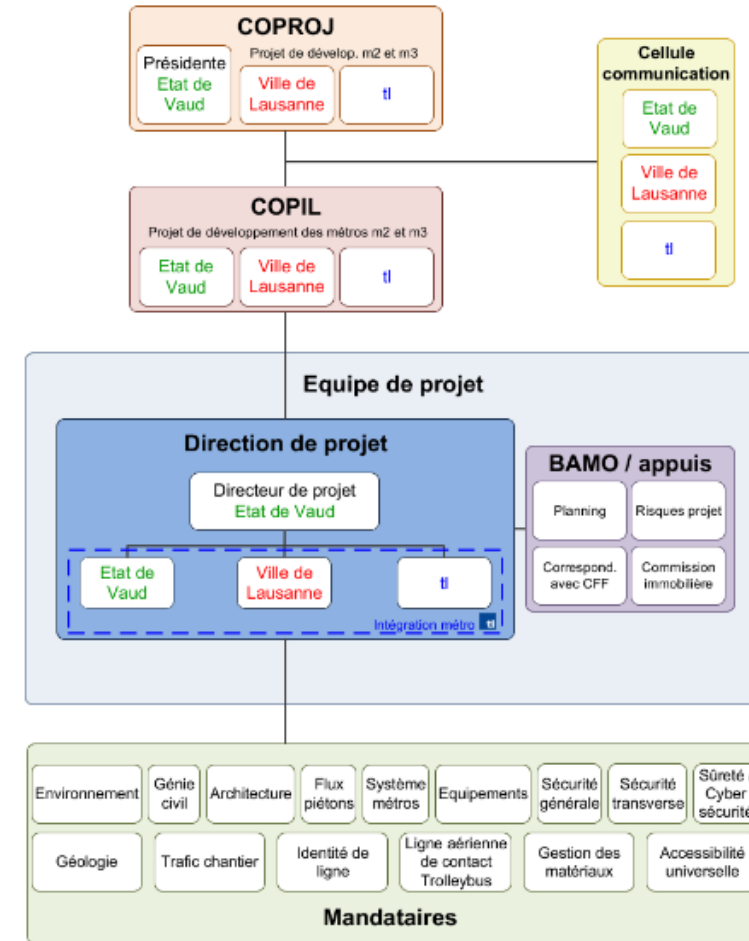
COPROJ

Présidente Etat de Vaud

Projet de dévelop. m2 et m3

Ville de Lausanne

tl

Cellule communication

Etat de Vaud

Ville de Lausanne

tl

COPIL

Projet de développement des métros m2 et m3

Etat de Vaud

Ville de Lausanne

tl

Equipe de projet

Direction de projet

Directeur de projet Etat de Vaud

Etat de Vaud

Ville de Lausanne

tl

Intégration métro tl

BAMO / appuis

Planning

Risques projet

Correspond. avec CFF

Commission immobilière

Environnement

Génie civil

Architecture

Flux piétons

Système métros

Equipements

Sécurité générale

Sécurité transverse

Sûreté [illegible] Cyber sécurité

Géologie

Trafic chantier

Identité de ligne

Ligne aérienne de contact Trolleybus

Gestion des matériaux

Accessibilité universelle

Mandataires